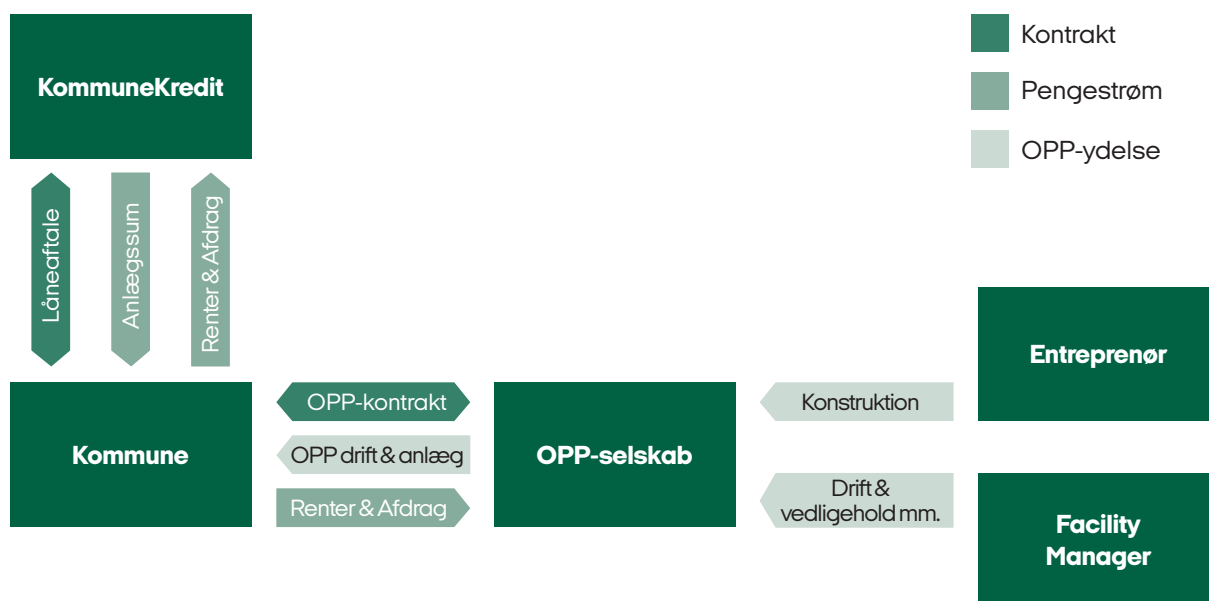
KommuneKredit

Kontrakt

Pengestrøm

OPP-ydelse

Låneaftale

Anlægssum

Renter & Afdrag

Entreprenør

Kommune

OPP-kontrakt

OPP drift & anlæg

Renter & Afdrag

OPP-selskab

Konstruktion

Drift & vedligehold mm.

Facility Manager